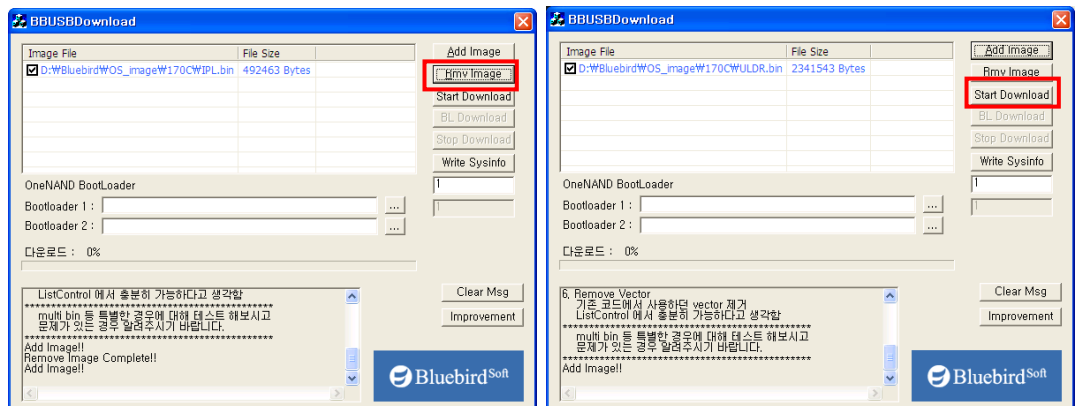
BBUSBDownload

| Image File | File Size |
|---|---|
| D:₩Bluebird₩OS_image₩170C₩IPL.bin | 492463 Bytes |

Add Image
Rmv Image
Start Download
BL Download
Stop Download
Write Sysinfo

OneNAND BootLoader
1
Bootloader 1 : ...
Bootloader 2 : ...
1

다운로드 : 0%

ListControl 에서 충분히 가능하다고 생각함
**********************************************
multi bin 등 특별한 경우에 대해 테스트 해보시고
문제가 있는 경우 알려주시기 바랍니다.
**********************************************
Add Image!!
Remove Image Complete!!
Add Image!!

Clear Msg
Improvement

BluebirdSoft

BBUSBDownload

| Image File | File Size |
|---|---|
| D:₩Bluebird₩OS_image₩170C₩ULDR.bin | 2341543 Bytes |

Add Image
Rmv Image
Start Download
BL Download
Stop Download
Write Sysinfo

OneNAND BootLoader
1
Bootloader 1 : ...
Bootloader 2 : ...
1

다운로드 : 0%

6. Remove Vector
기존 코드에서 사용하던 vector 제거
ListControl 에서 충분히 가능하다고 생각함
**********************************************
multi bin 등 특별한 경우에 대해 테스트 해보시고
문제가 있는 경우 알려주시기 바랍니다.
**********************************************
Add Image!!

Clear Msg
Improvement

BluebirdSoft